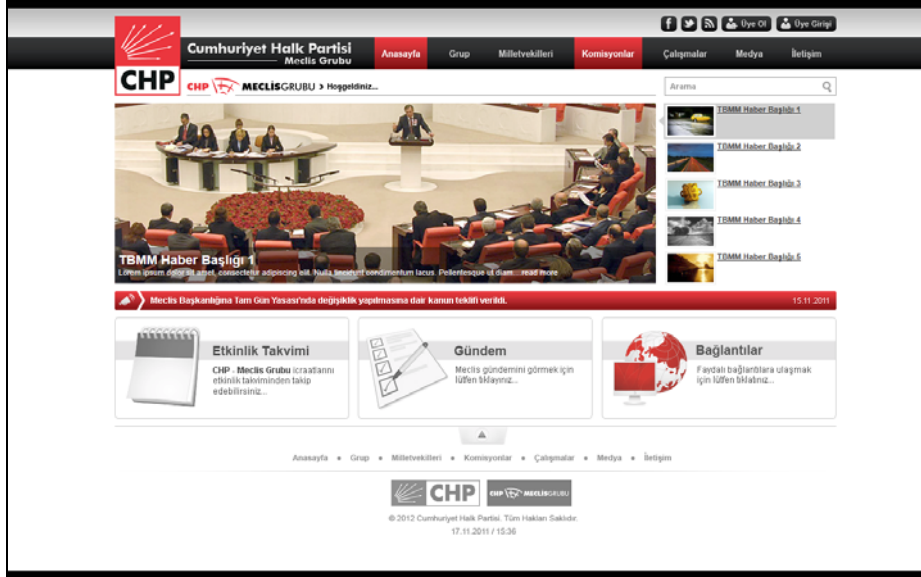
Üye Ol Üye Girişi

CHP

Cumhuriyet Halk Partisi
Meclis Grubu

Anasayfa Grup Milletvekilleri Komisyonlar Çalışmalar Medya İletişim

CHP MECLİSGRUBU > Hoşgeldiniz...

Arama

TBMM Haber Başlığı 1
TBMM Haber Başlığı 2
TBMM Haber Başlığı 3
TBMM Haber Başlığı 4
TBMM Haber Başlığı 5

TBMM Haber Başlığı 1
Lorem ipsum dolor sit amet, consectetur adipiscing elit. Nulla tincidunt condimentum lacus. Pellentesque ut diam... read more

Meclis Başkanlığına Tam Gün Yasası'nda değişiklik yapılmasına dair kanun teklifi verildi. 15.11.2011

Etkinlik Takvimi
CHP - Meclis Grubu icraatlarını etkinlik takviminden takip edebilirsiniz...

Gündem
Meclis gündemini görmek için lütfen tıklayınız...

Bağlantılar
Faydalı bağlantılara ulaşmak için lütfen tıklatınız...

Anasayfa • Grup • Milletvekilleri • Komisyonlar • Çalışmalar • Medya • İletişim

CHP CHP MECLİSGRUBU

© 2012 Cumhuriyet Halk Partisi. Tüm Hakları Saklıdır.
17.11.2011 / 15:36